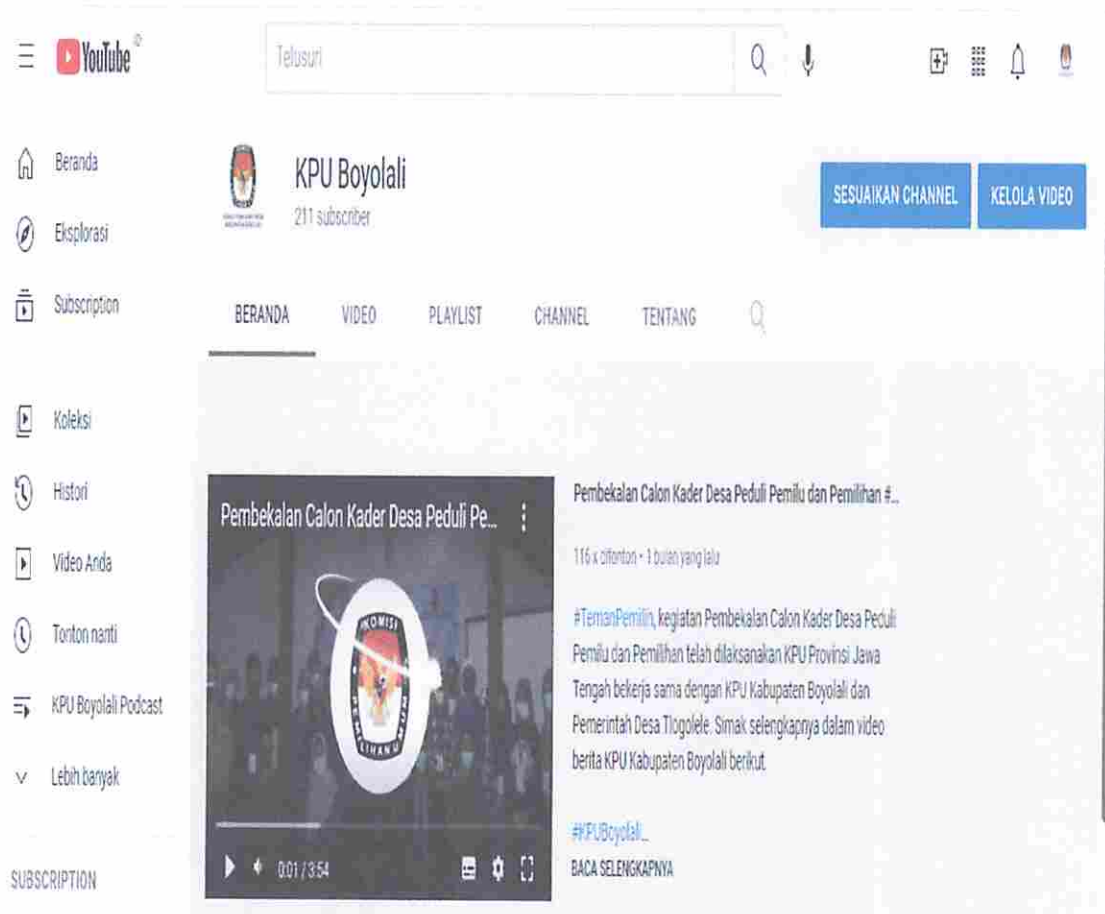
YouTube

Telusuri

Beranda

Eksplorasi

Subscription

Koleksi

Histori

Video Anda

Tonton nanti

KPU Boyolali Podcast

Lebih banyak

SUBSCRIPTION

KPU Boyolali
211 subscriber

SESUAIKAN CHANNEL

KELOLA VIDEO

BERANDA VIDEO PLAYLIST CHANNEL TENTANG

Pembekalan Calon Kader Desa Peduli Pe...

KOMISI PEMILIHAN UMUM

0:01 / 3:54

Pembekalan Calon Kader Desa Peduli Pemilu dan Pemilihan #...

116 x ditonton • 1 bulan yang lalu

#TemanPemilih, kegiatan Pembekalan Calon Kader Desa Peduli Pemilu dan Pemilihan telah dilaksanakan KPU Provinsi Jawa Tengah bekerja sama dengan KPU Kabupaten Boyolali dan Pemerintah Desa Tlogolele. Simak selengkapnya dalam video berita KPU Kabupaten Boyolali berikut.

#KPUBoyolali...

BACA SELENGKAPNYA